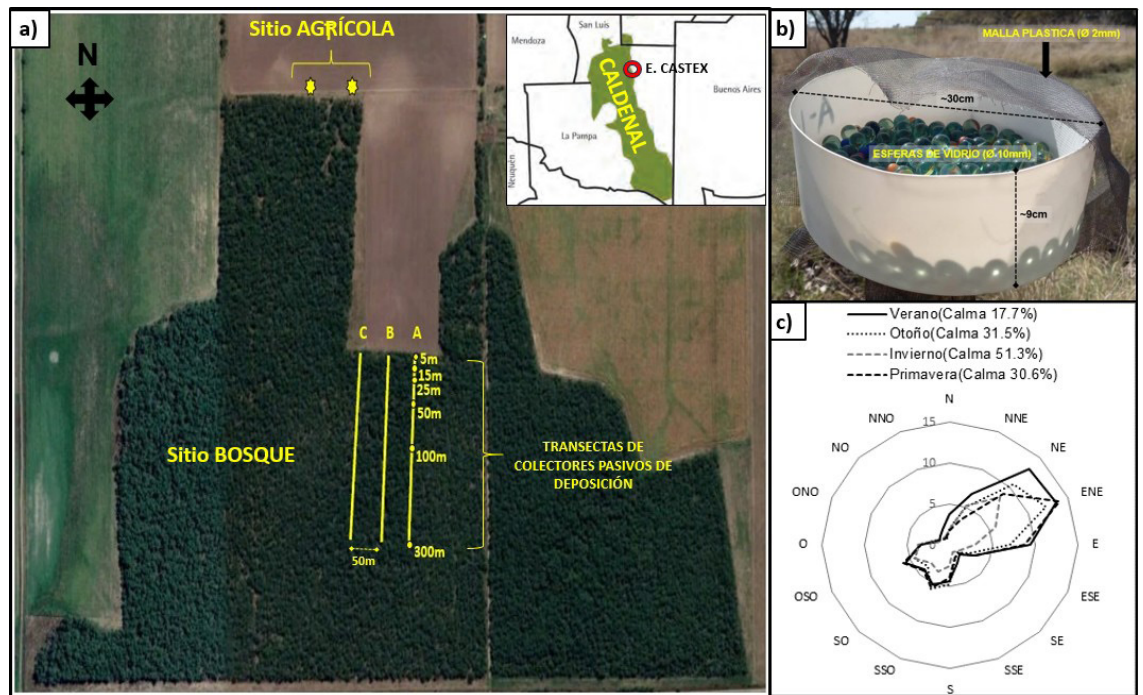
a)

Sitio AGRÍCOLA

N

San Luis
Mendoza
CALDENAL
E. CASTEX
Buenos Aires
La Pampa
Neuquen

C B A
5m
15m
25m
50m
100m
300m
50m

Sitio BOSQUE

TRANSECTAS DE COLECTORES PASIVOS DE DEPOSICIÓN

b)

MALLA PLASTICA (Ø 2mm)
~30cm
ESFERAS DE VIDRIO (Ø 10mm)
~9cm

c)

Verano(Calma 17.7%)
Otoño(Calma 31.5%)
Invierno(Calma 51.3%)
Primavera(Calma 30.6%)

N
NNE
NE
ENE
E
ESE
SE
SSE
S
SSO
SO
OSO
O
ONO
NO
NNO

15
10
5
0